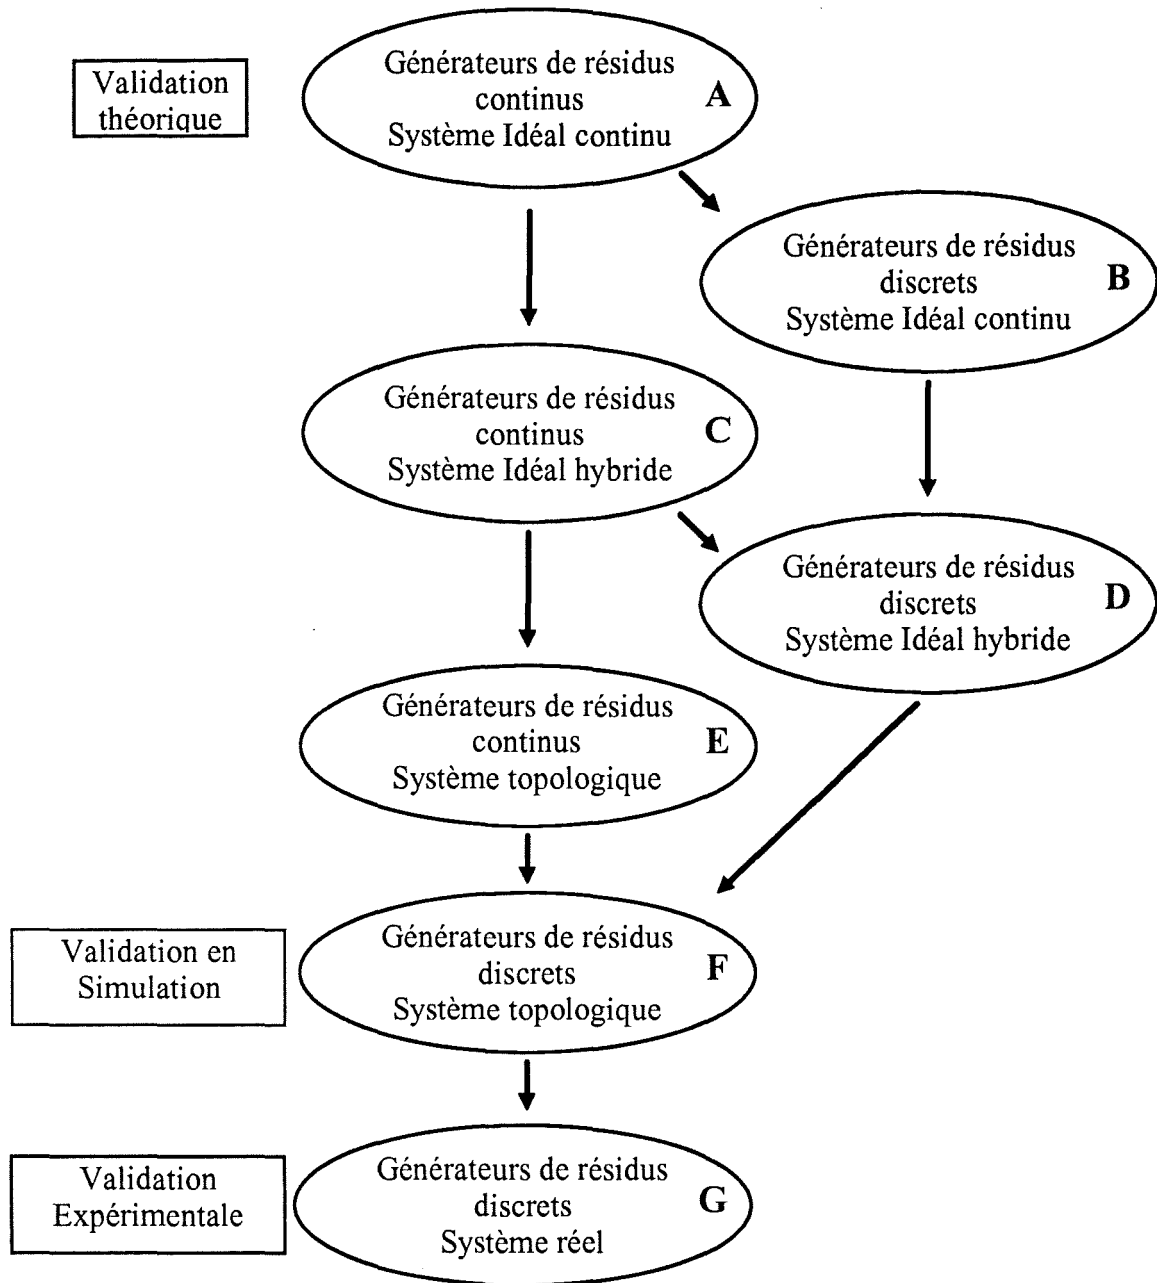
Validation théorique

Générateurs de résidus continus Système Idéal continu A

Générateurs de résidus discrets Système Idéal continu B

Générateurs de résidus continus Système Idéal hybride C

Générateurs de résidus discrets Système Idéal hybride D

Générateurs de résidus continus Système topologique E

Validation en Simulation

Générateurs de résidus discrets Système topologique F

Validation Expérimentale

Générateurs de résidus discrets Système réel G